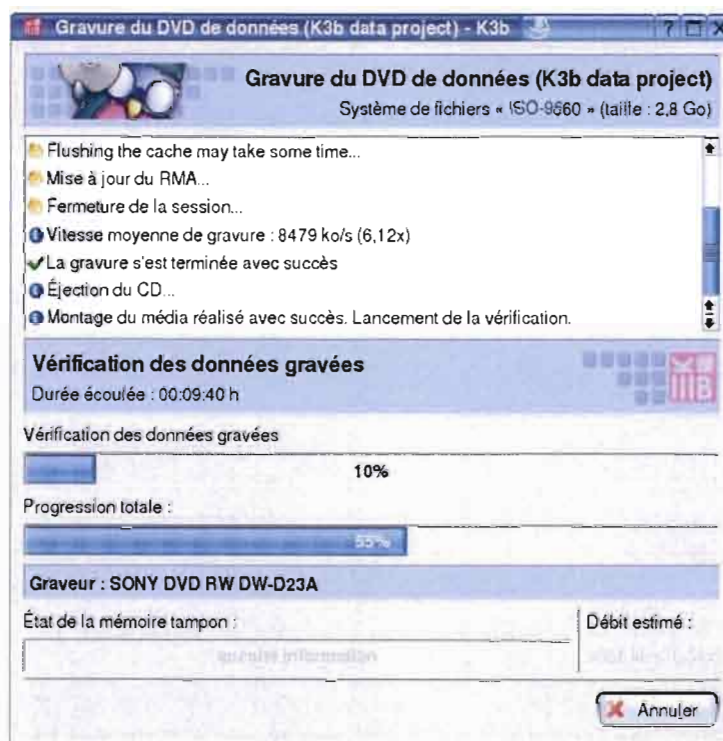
Gravure du DVD de données (K3b data project) - K3b

Gravure du DVD de données (K3b data project)
Système de fichiers « ISO-9660 » (taille : 2,8 Go)

Flushing the cache may take some time...
Mise à jour du RMA...
Fermeture de la session...
Vitesse moyenne de gravure : 8479 ko/s (6,12x)
La gravure s'est terminée avec succès
Éjection du CD...
Montage du média réalisé avec succès. Lancement de la vérification.

Vérification des données gravées
Durée écoulée : 00:09:40 h

Vérification des données gravées
10%

Progression totale :
55%

Graveur : SONY DVD RW DW-D23A

État de la mémoire tampon :
Débit estimé :
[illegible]

Annuler